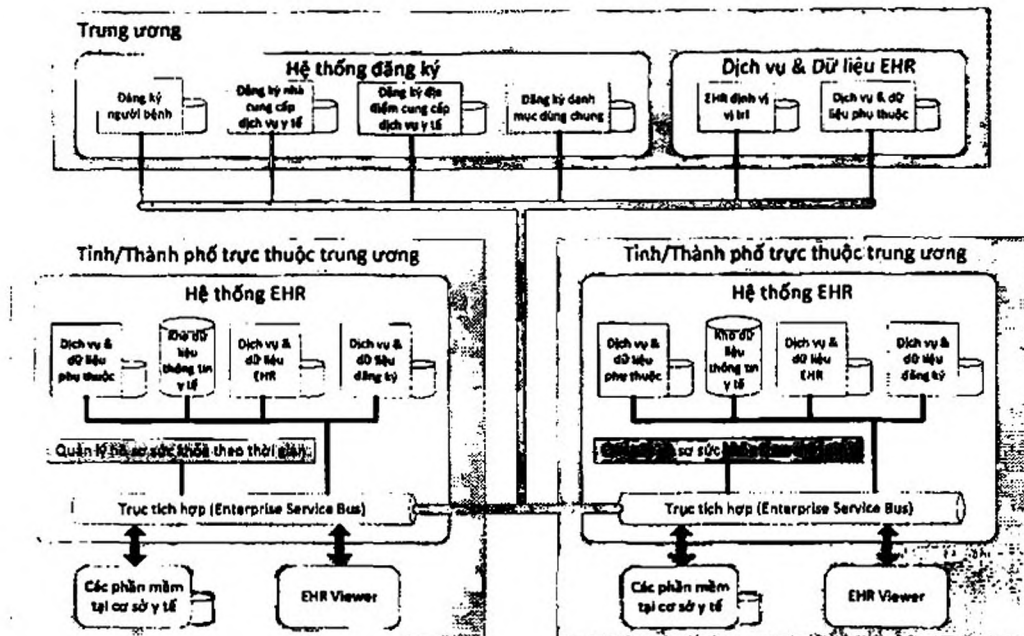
Trung ương

Hệ thống đăng ký

Đăng ký người bệnh

Đăng ký nhà cung cấp dịch vụ y tế

Đăng ký địa điểm cung cấp dịch vụ y tế

Đăng ký danh mục dùng chung

Dịch vụ & Dữ liệu EHR

Chỉ mục định vị vị trí

Dịch vụ & dữ liệu phụ thuộc

Tỉnh/Thành phố trực thuộc trung ương

Hệ thống EHR

Dịch vụ & dữ liệu phụ thuộc

Kho dữ liệu thông tin y tế

Dịch vụ & dữ liệu EHR

Dịch vụ & dữ liệu đăng ký

Quản lý hồ sơ sức khỏe theo thời gian

Trục tích hợp (Enterprise Service Bus)

Các phần mềm tại cơ sở y tế

EHR Viewer

Tỉnh/Thành phố trực thuộc trung ương

Hệ thống EHR

Dịch vụ & dữ liệu phụ thuộc

Kho dữ liệu thông tin y tế

Dịch vụ & dữ liệu EHR

Dịch vụ & dữ liệu đăng ký

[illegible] sơ sức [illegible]

Trục tích hợp (Enterprise Service Bus)

Các phần mềm tại cơ sở y tế

EHR Viewer